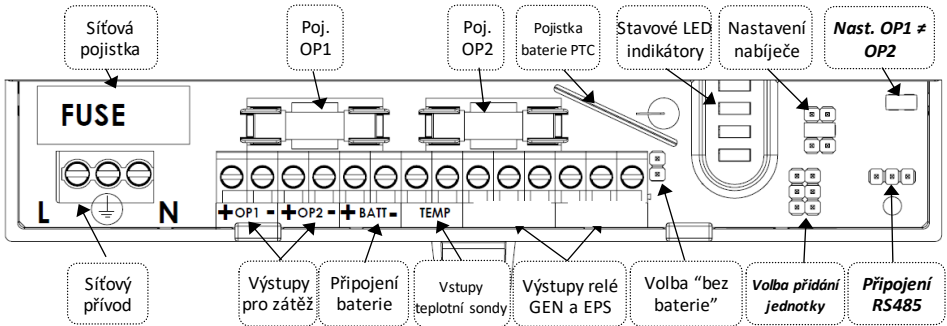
Síťová pojistka

Poj. OP1

Poj. OP2

Pojistka baterie PTC

Stavové LED indikátory

Nastavení nabíječe

Nast. OP1 ≠ OP2

FUSE

L

N

+ OP1 - + OP2 - + BATT -

TEMP

Síťový přívod

Výstupy pro zátěž

Připojení baterie

Vstupy teplotní sondy

Výstupy relé GEN a EPS

Volba "bez baterie"

Volba přidání jednotky

Připojení RS485